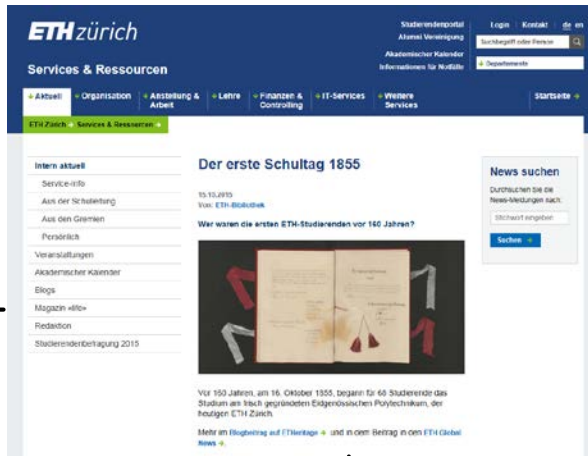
ETH zürich

Services & Ressourcen

Studierendenportal
Alumni Vereinigung
Akademischer Kalender
Informationen für Notfälle

Login | Kontakt | de en

Suchbegriff oder Person

Departemente

Aktuell | Organisation | Anstellung & Arbeit | Lehre | Finanzen & Controlling | IT-Services | Weitere Services | Startseite

ETH Zürich > Services & Ressourcen

Intern aktuell
Service-Info
Aus der Schulleitung
Aus den Gremien
Persönlich
Veranstaltungen
Akademischer Kalender
Blogs
Magazin «life»
Redaktion
Studierendenbefragung 2015

Der erste Schultag 1855

15.10.2015
Von: ETH-Bibliothek

Wer waren die ersten ETH-Studierenden vor 160 Jahren?

Vor 160 Jahren, am 16. Oktober 1855, begann für 68 Studierende das Studium am frisch gegründeten Eidgenössischen Polytechnikum, der heutigen ETH Zürich.

Mehr im Blogbeitrag auf ETHeritage und in dem Beitrag in den ETH Global News.

News suchen

Durchsuchen Sie die News-Meldungen nach:

Stichwort eingeben

Suchen